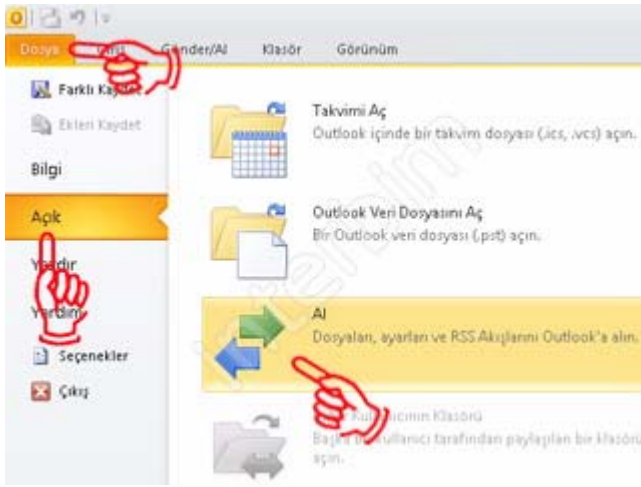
Dosya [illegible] Gönder/Al Klasör Görünüm

Farklı Kaydet
Ekleri Kaydet
Bilgi
Açık
Yazdır
Yardım
Seçenekler
Çıkış

Takvimi Aç
Outlook içinde bir takvim dosyası (.ics, .vcs) açın.

Outlook Veri Dosyasını Aç
Bir Outlook veri dosyası (.pst) açın.

Al
Dosyaları, ayarları ve RSS Akışlarını Outlook'a alın.

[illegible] Kullanıcının Klasörü
Başka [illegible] kullanıcı tarafından paylaşılan bir klasörü açın.